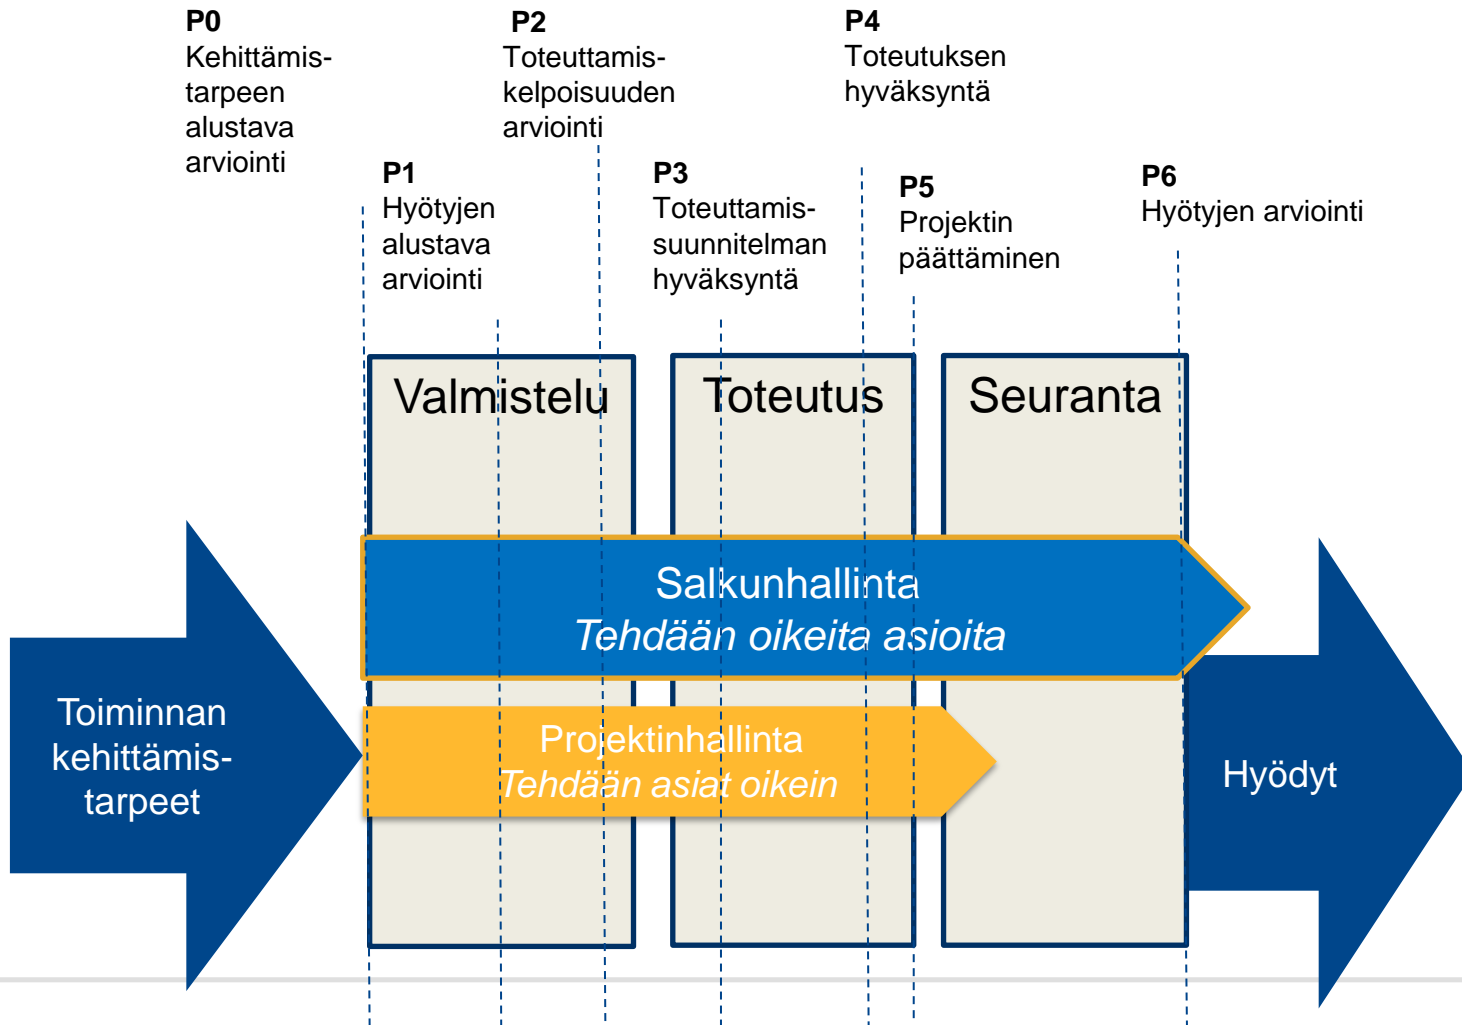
P0
Kehittämistarpeen alustava arviointi

P2
Toteuttamiskelpoisuuden arviointi

P4
Toteutuksen hyväksyntä

P1
Hyötyjen alustava arviointi

P3
Toteuttamissuunnitelman hyväksyntä

P5
Projektin päättäminen

P6
Hyötyjen arviointi

Valmistelu

Toteutus

Seuranta

Salkunhallinta
*Tehdään oikeita asioita*

Toiminnan kehittämistarpeet

Projektinhallinta
*Tehdään asiat oikein*

Hyödyt